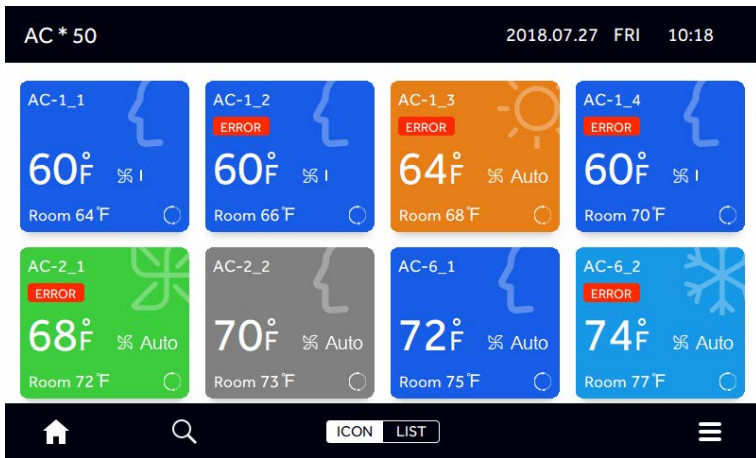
AC * 50

2018.07.27 FRI 10:18

AC-1_1
60°F I
Room 64°F

AC-1_2
ERROR
60°F I
Room 66°F

AC-1_3
ERROR
64°F Auto
Room 68°F

AC-1_4
ERROR
60°F I
Room 70°F

AC-2_1
ERROR
68°F Auto
Room 72°F

AC-2_2
70°F Auto
Room 73°F

AC-6_1
72°F Auto
Room 75°F

AC-6_2
ERROR
74°F Auto
Room 77°F

ICON LIST